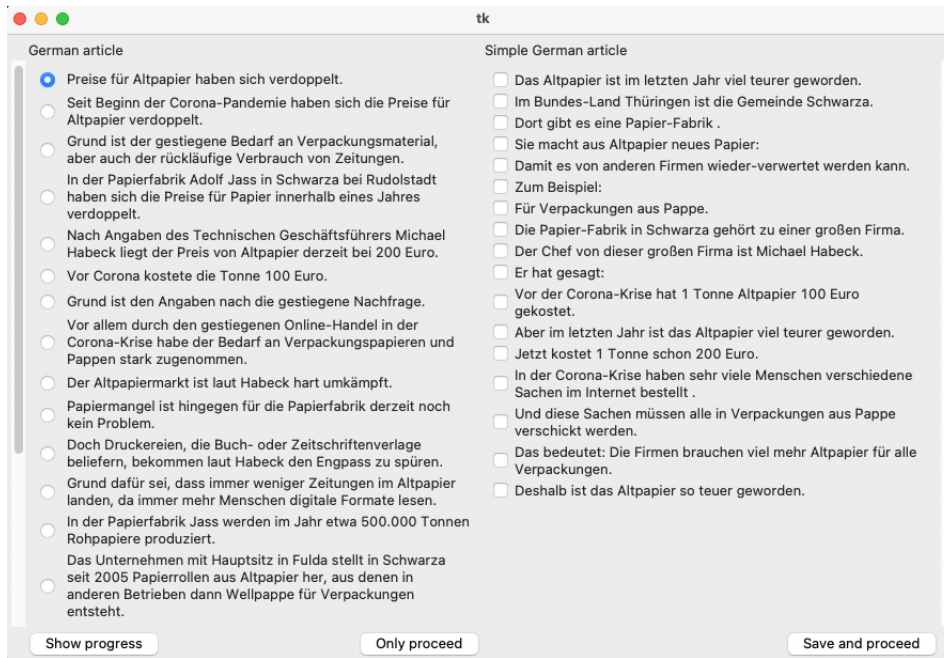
tk

German article

Preise für Altpapier haben sich verdoppelt.

Seit Beginn der Corona-Pandemie haben sich die Preise für Altpapier verdoppelt.

Grund ist der gestiegene Bedarf an Verpackungsmaterial, aber auch der rückläufige Verbrauch von Zeitungen.

In der Papierfabrik Adolf Jass in Schwarza bei Rudolstadt haben sich die Preise für Papier innerhalb eines Jahres verdoppelt.

Nach Angaben des Technischen Geschäftsführers Michael Habeck liegt der Preis von Altpapier derzeit bei 200 Euro.

Vor Corona kostete die Tonne 100 Euro.

Grund ist den Angaben nach die gestiegene Nachfrage.

Vor allem durch den gestiegenen Online-Handel in der Corona-Krise habe der Bedarf an Verpackungspapieren und Pappen stark zugenommen.

Der Altpapiermarkt ist laut Habeck hart umkämpft.

Papiermangel ist hingegen für die Papierfabrik derzeit noch kein Problem.

Doch Druckereien, die Buch- oder Zeitschriftenverlage beliefern, bekommen laut Habeck den Engpass zu spüren.

Grund dafür sei, dass immer weniger Zeitungen im Altpapier landen, da immer mehr Menschen digitale Formate lesen.

In der Papierfabrik Jass werden im Jahr etwa 500.000 Tonnen Rohpapiere produziert.

Das Unternehmen mit Hauptsitz in Fulda stellt in Schwarza seit 2005 Papierrollen aus Altpapier her, aus denen in anderen Betrieben dann Wellpappe für Verpackungen entsteht.

Simple German article

Das Altpapier ist im letzten Jahr viel teurer geworden.

Im Bundes-Land Thüringen ist die Gemeinde Schwarza.

Dort gibt es eine Papier-Fabrik .

Sie macht aus Altpapier neues Papier:

Damit es von anderen Firmen wieder-verwertet werden kann.

Zum Beispiel:

Für Verpackungen aus Pappe.

Die Papier-Fabrik in Schwarza gehört zu einer großen Firma.

Der Chef von dieser großen Firma ist Michael Habeck.

Er hat gesagt:

Vor der Corona-Krise hat 1 Tonne Altpapier 100 Euro gekostet.

Aber im letzten Jahr ist das Altpapier viel teurer geworden.

Jetzt kostet 1 Tonne schon 200 Euro.

In der Corona-Krise haben sehr viele Menschen verschiedene Sachen im Internet bestellt .

Und diese Sachen müssen alle in Verpackungen aus Pappe verschickt werden.

Das bedeutet: Die Firmen brauchen viel mehr Altpapier für alle Verpackungen.

Deshalb ist das Altpapier so teuer geworden.

Show progress

Only proceed

Save and proceed